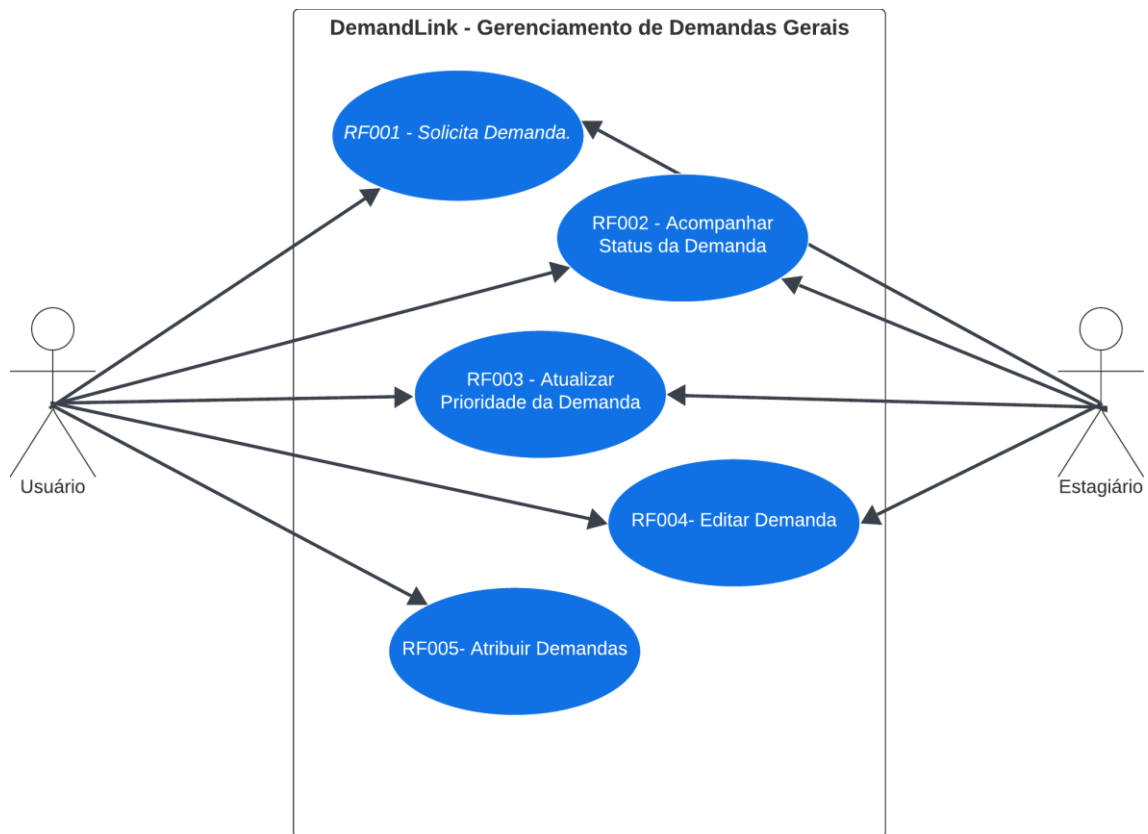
DemandLink - Gerenciamento de Demandas Gerais

RF001 - Solicita Demanda.

RF002 - Acompanhar Status da Demanda

RF003 - Atualizar Prioridade da Demanda

RF004- Editar Demanda

RF005- Atribuir Demandas

Usuário

Estagiário